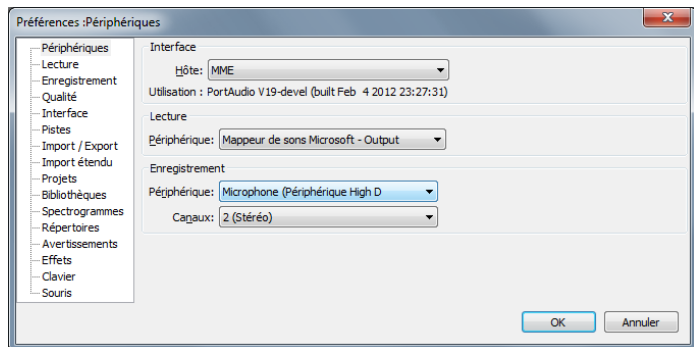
Préférences :Périphériques

Périphériques
Lecture
Enregistrement
Qualité
Interface
Pistes
Import / Export
Import étendu
Projets
Bibliothèques
Spectrogrammes
Répertoires
Avertissements
Effets
Clavier
Souris

Interface
Hôte: MME
Utilisation : PortAudio V19-devel (built Feb 4 2012 23:27:31)

Lecture
Périphérique: Mappeur de sons Microsoft - Output

Enregistrement
Périphérique: Microphone (Périphérique High D
Canaux: 2 (Stéréo)

OK
Annuler